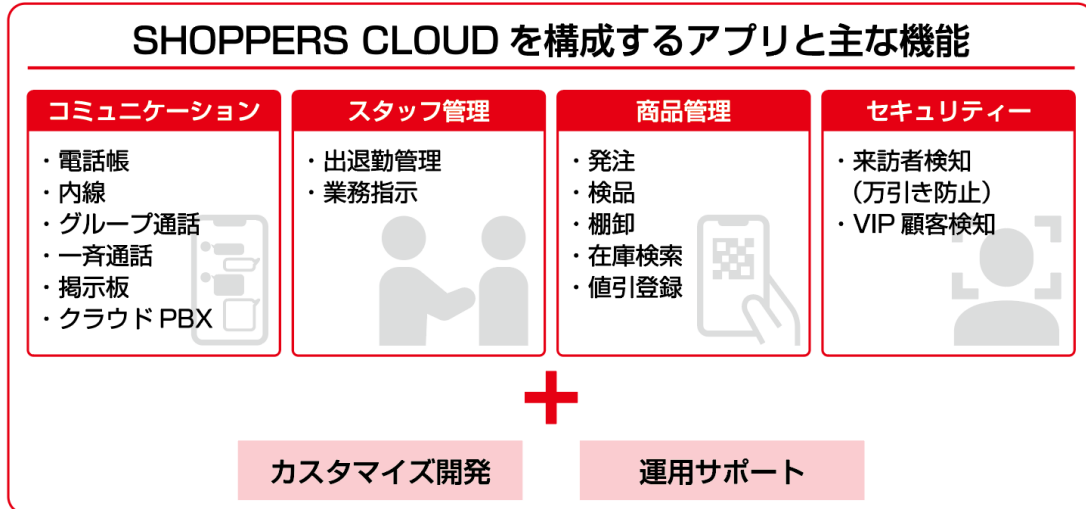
SHOPPERS CLOUD を構成するアプリと主な機能

コミュニケーション

・電話帳
・内線
・グループ通話
・一斉通話
・掲示板
・クラウド PBX

スタッフ管理

・出退勤管理
・業務指示

商品管理

・発注
・検品
・棚卸
・在庫検索
・値引登録

セキュリティー

・来訪者検知
（万引き防止）
・VIP 顧客検知

+

カスタマイズ開発

運用サポート